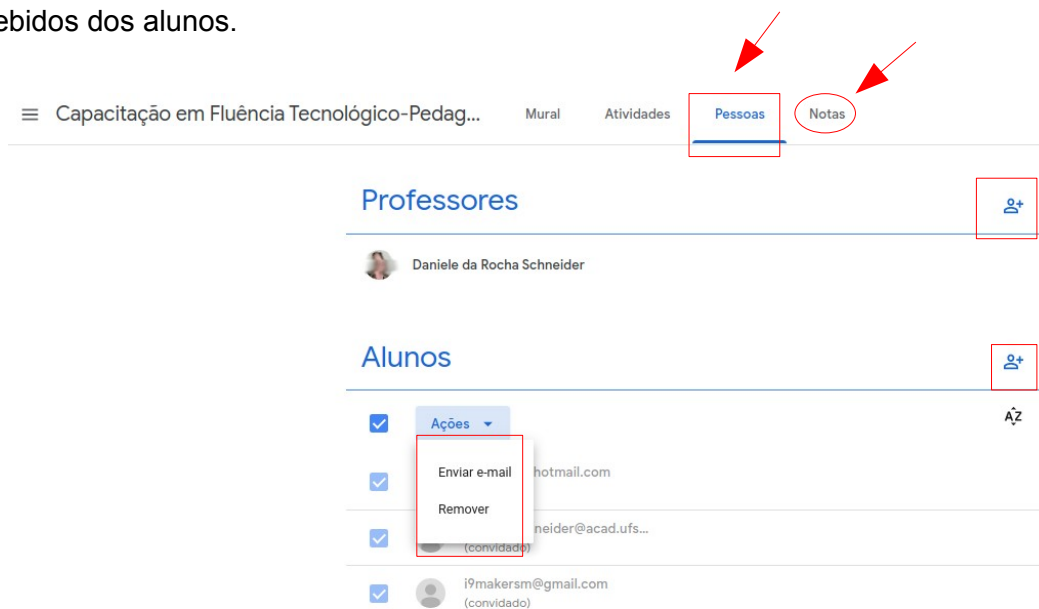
ebidos dos alunos.

Capacitação em Fluência Tecnológico-Pedag... Mural Atividades Pessoas Notas

Professores

Daniele da Rocha Schneider

Alunos

Ações

Enviar e-mail

Remover

hotmail.com

neider@acad.ufs...

(convidado)

i9makersm@gmail.com

(convidado)